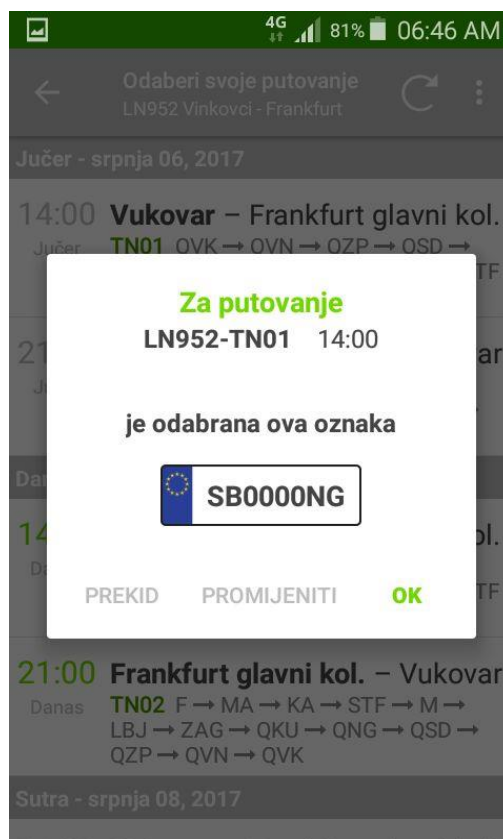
4G 81% 06:46 AM

Odaberi svoje putovanje
LN952 Vinkovci - Frankfurt

Jučer - srpnja 06, 2017

14:00 Vukovar – Frankfurt glavni kol.
Jučer TN01 OVK → OVN → OZP → OSD → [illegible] TF

21 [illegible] ar
J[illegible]

Da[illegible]

14 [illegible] l.
Da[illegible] TF

Za putovanje
LN952-TN01 14:00

je odabrana ova oznaka

SB0000NG

PREKID PROMIJENITI OK

21:00 Frankfurt glavni kol. – Vukovar
Danas TN02 F → MA → KA → STF → M → LBJ → ZAG → QKU → QNG → QSD → QZP → QVN → QVK

Sutra - srpnja 08, 2017